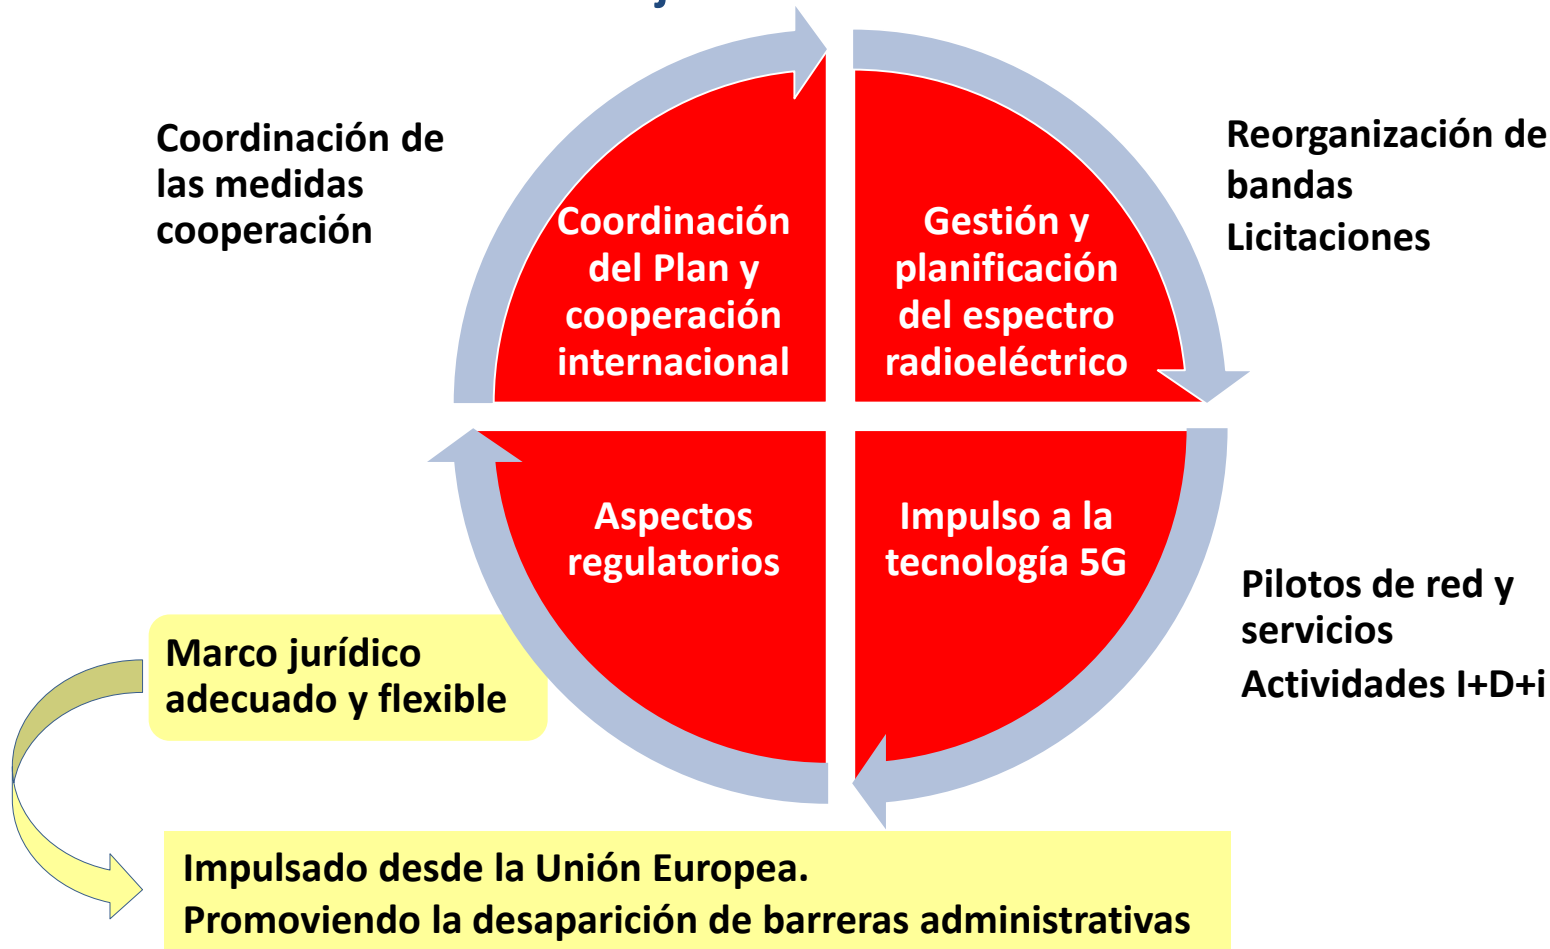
Coordinación de las medidas cooperación

Coordinación del Plan y cooperación internacional

Gestión y planificación del espectro radioeléctrico

Reorganización de bandas
Licitaciones

Aspectos regulatorios

Impulso a la tecnología 5G

Pilotos de red y servicios
Actividades I+D+i

Marco jurídico adecuado y flexible

Impulsado desde la Unión Europea.
Promoviendo la desaparición de barreras administrativas